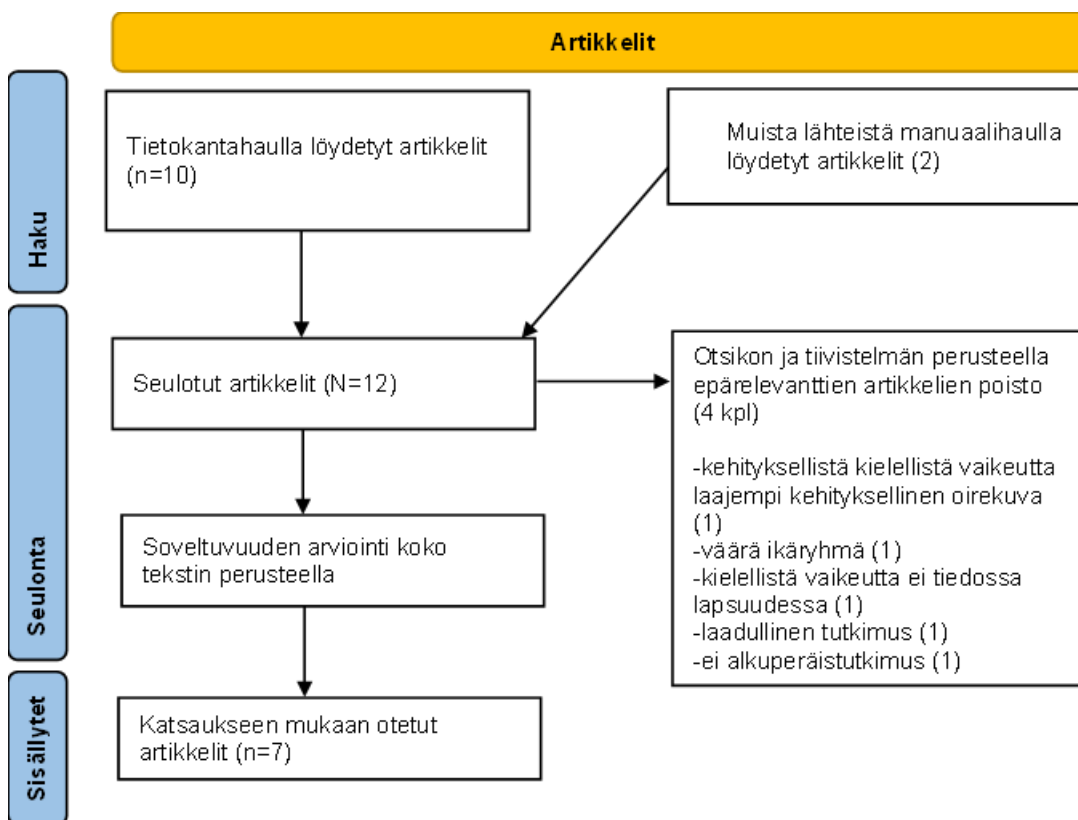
Artikkelit

Haku

Tietokantahaulla löydetyt artikkelit (n=10)

Muista lähteistä manuaalihaulla löydetyt artikkelit (2)

Seulonta

Seulotut artikkelit (N=12)

Otsikon ja tiivistelmän perusteella epärelevanttien artikkelien poisto (4 kpl)

-kehityksellistä kielellistä vaikeutta laajempi kehityksellinen oirekuva (1)
-väärä ikäryhmä (1)
-kielellistä vaikeutta ei tiedossa lapsuudessa (1)
-laadullinen tutkimus (1)
-ei alkuperäistutkimus (1)

Soveltuvuuden arviointi koko tekstin perusteella

Sisällytet

Katsaukseen mukaan otetut artikkelit (n=7)